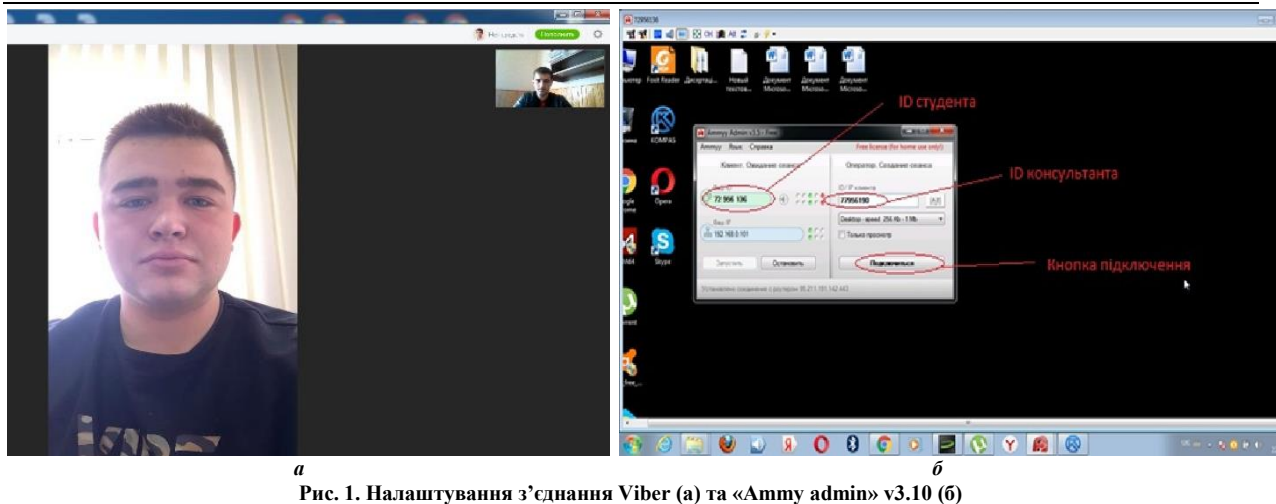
72956136

Foxit Reader Диспетч... Новый текстов... Документ Microso... Документ Microso... Документ Microso...

ID студента

KOMPAS

Ammy Admin v3.5 - Free

Ammy Язык Справка Free licence (for home use only)

Клиент. Ожидание сеанса Оператор. Создание сеанса

Ваш ID 72 956 136

ID/IP клиента 77956190

ID консультанта

Ваш IP 192.168.0.101

Desktop - speed 256 Kb - 1 Mb

Только просмотр

Запустить Остановить Подключиться

Кнопка підключення

Opera

Skype

Установлено соединение с роутером 95.211.181.142:443

*а* *б*

**Рис. 1. Налаштування з’єднання Viber (a) та «Ammy admin» v3.10 (б)**